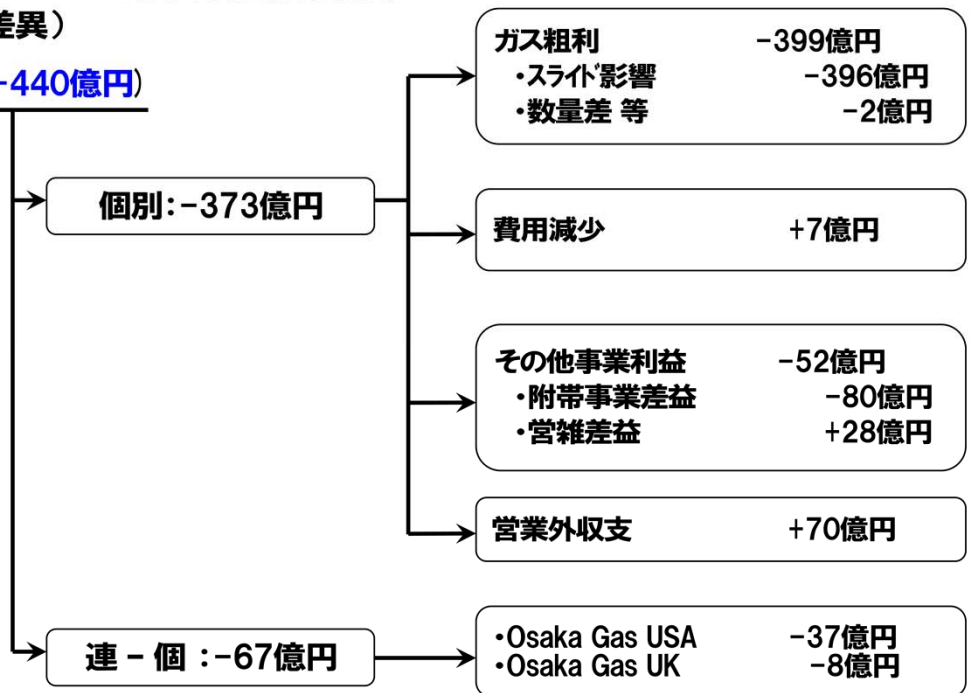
差異）

-440億円）

個別：-373億円

ガス粗利 -399億円
・スライド影響 -396億円
・数量差 等 -2億円

費用減少 +7億円

その他事業利益 -52億円
・附帯事業差益 -80億円
・営雑差益 +28億円

営業外収支 +70億円

連 - 個 ：-67億円

・Osaka Gas USA -37億円
・Osaka Gas UK -8億円